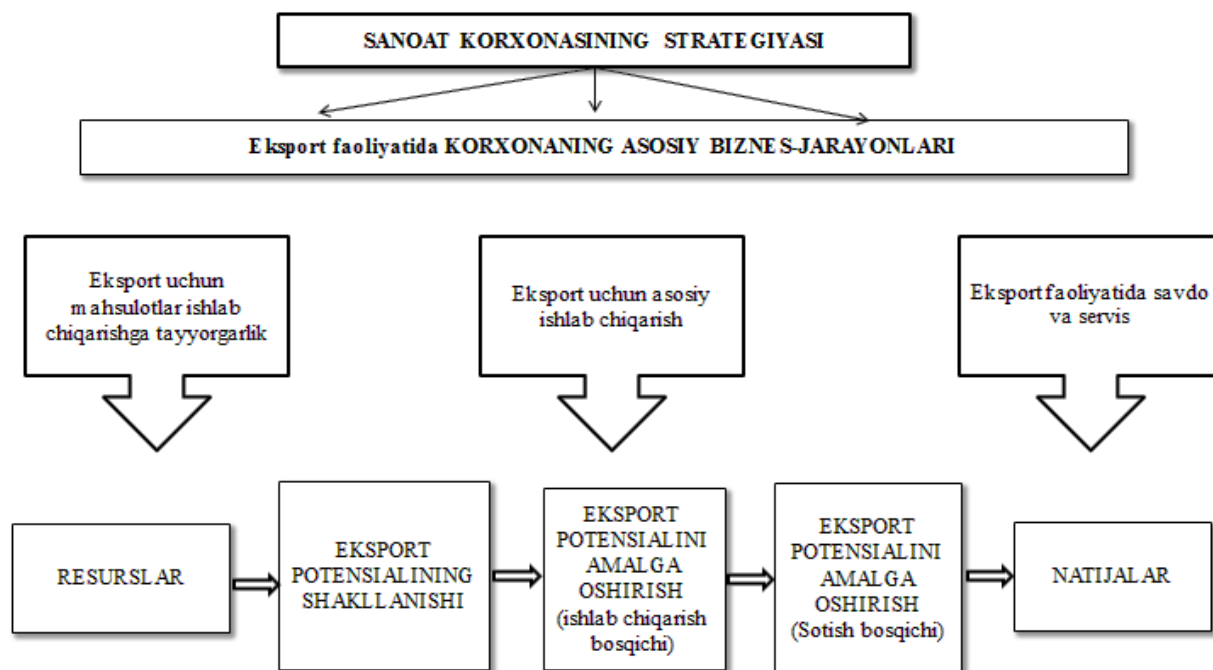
SANOAT KORXONASINING STRATEGIYASI

Eksport faoliyatida KORXONANING ASOSIY BIZNES-JARAYONLARI

Eksport uchun mahsulotlar ishlab chiqarishga tayyorgarlik

Eksport uchun asosiy ishlab chiqarish

Eksport faoliyatida savdo va servis

RESURSLAR

EKSPORT POTENSIALINING SHAKLLANISHI

EKSPORT POTENSIALINI AMALGA OSHIRISH (ishlab chiqarish bosqichi)

EKSPORT POTENSIALINI AMALGA OSHIRISH (Sotish bosqichi)

NATIJALAR